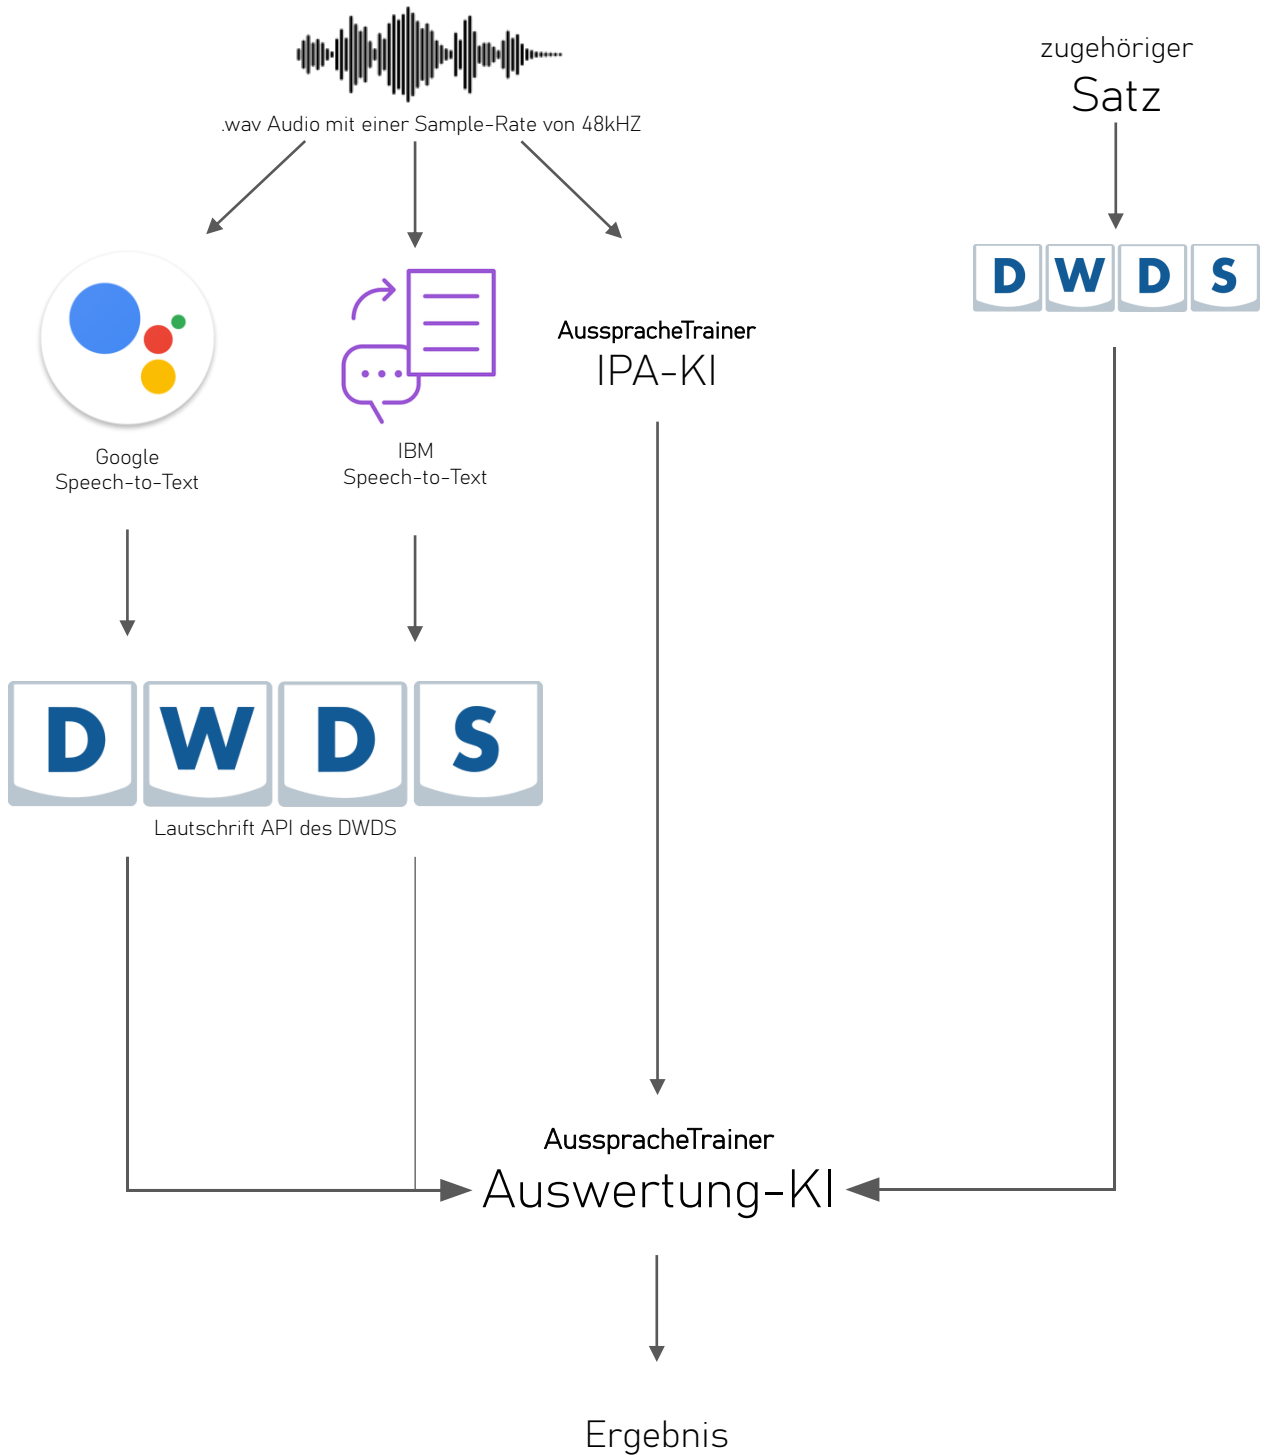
.wav Audio mit einer Sample-Rate von 48kHZ

zugehöriger
Satz

DWDS

Google
Speech-to-Text

IBM
Speech-to-Text

AusspracheTrainer
IPA-KI

DWDS

Lautschrift API des DWDS

AusspracheTrainer
Auswertung-KI

Ergebnis